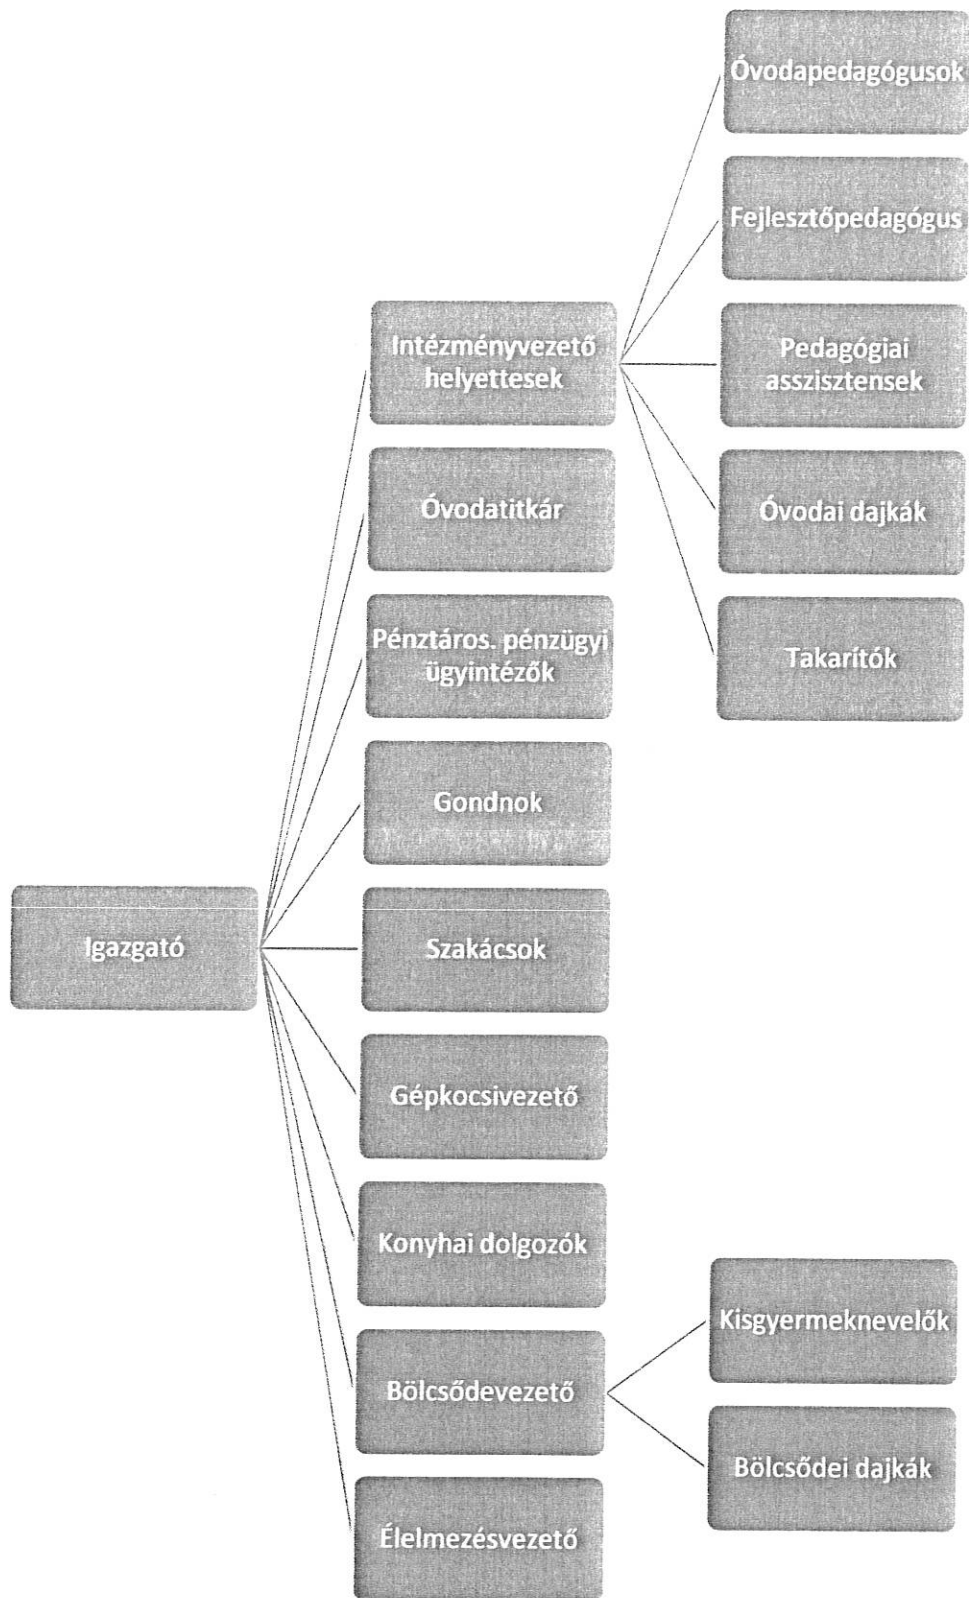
Igazgató

Intézményvezető helyettesek

Óvodatitkár

Pénztáros. pénzügyi ügyintézők

Gondnok

Szakácsok

Gépkocsivezető

Konyhai dolgozók

Bölcsődevezető

Élelmezésvezető

Óvodapedagógusok

Fejlesztőpedagógus

Pedagógiai asszisztensek

Óvodai dajkák

Takarítók

Kisgyermeknevelők

Bölcsődei dajkák